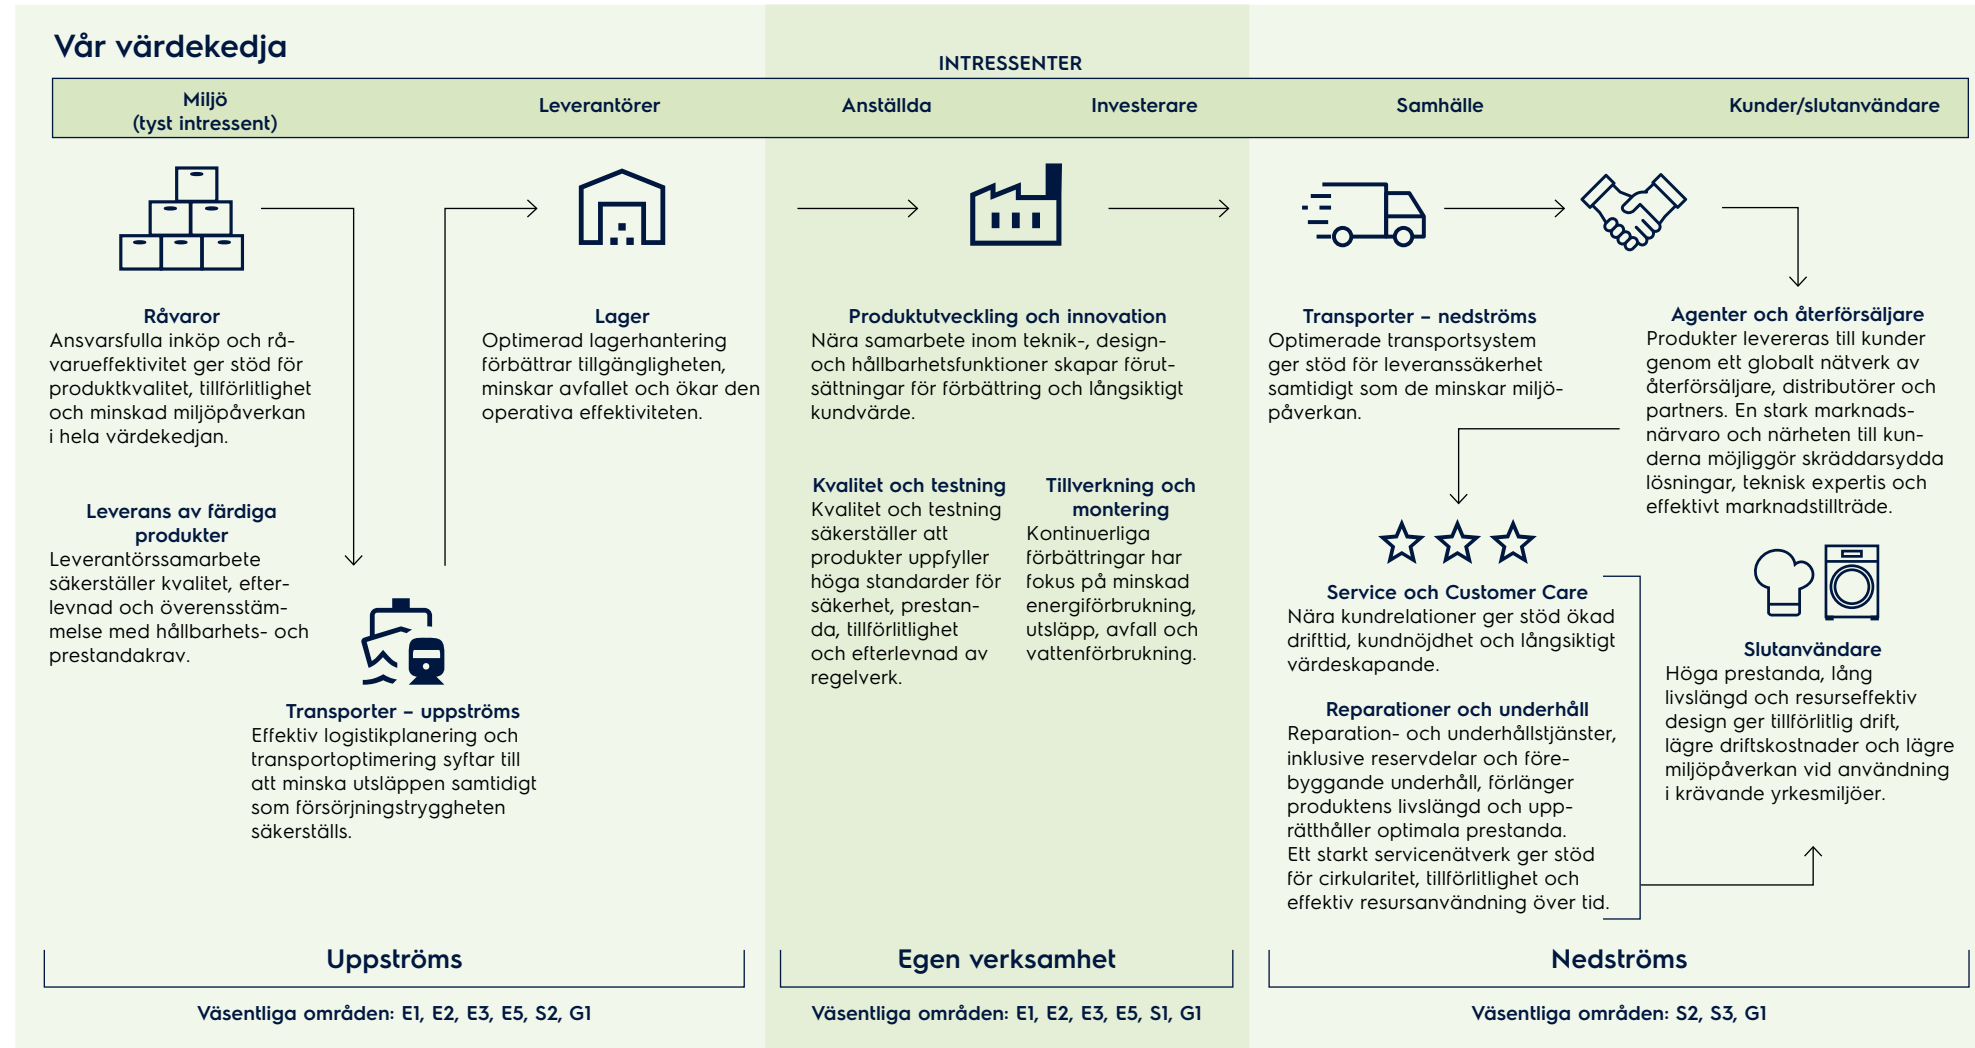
Vår värdekedja

INTRESSENTER

Miljö
(tyst intressent)

Leverantörer

Anställda

Investerare

Samhälle

Kunder/slutanvändare

Råvaror
Ansvarsfulla inköp och råvarueffektivitet ger stöd för produktkvalitet, tillförlitlighet och minskad miljöpåverkan i hela värdekedjan.

Leverans av färdiga produkter
Leverantörssamarbete säkerställer kvalitet, efterlevnad och överensstämmelse med hållbarhets- och prestandakrav.

Transporter – uppströms
Effektiv logistikplanering och transportoptimering syftar till att minska utsläppen samtidigt som försörjningstryggheten säkerställs.

Lager
Optimerad lagerhantering förbättrar tillgängligheten, minskar avfallet och ökar den operativa effektiviteten.

Produktutveckling och innovation
Nära samarbete inom teknik-, design- och hållbarhetsfunktioner skapar förutsättningar för förbättring och långsiktigt kundvärde.

Kvalitet och testning
Kvalitet och testning säkerställer att produkter uppfyller höga standarder för säkerhet, prestanda, tillförlitlighet och efterlevnad av regelverk.

Tillverkning och montering
Kontinuerliga förbättringar har fokus på minskad energiförbrukning, utsläpp, avfall och vattenförbrukning.

Transporter – nedströms
Optimerade transportsystem ger stöd för leveranssäkerhet samtidigt som de minskar miljöpåverkan.

Agenter och återförsäljare
Produkter levereras till kunder genom ett globalt nätverk av återförsäljare, distributörer och partners. En stark marknadsnärvaro och närheten till kunderna möjliggör skräddarsydda lösningar, teknisk expertis och effektivt marknadstillträde.

Service och Customer Care
Nära kundrelationer ger stöd ökad drifttid, kundnöjdhet och långsiktigt värdeskapande.

Reparationer och underhåll
Reparation- och underhållstjänster, inklusive reservdelar och förebyggande underhåll, förlänger produktens livslängd och upprätthåller optimala prestanda. Ett starkt servicenätverk ger stöd för cirkularitet, tillförlitlighet och effektiv resursanvändning över tid.

Slutanvändare
Höga prestanda, lång livslängd och resurseffektiv design ger tillförlitlig drift, lägre driftskostnader och lägre miljöpåverkan vid användning i krävande yrkesmiljöer.

Uppströms

Egen verksamhet

Nedströms

Väsentliga områden: E1, E2, E3, E5, S2, G1

Väsentliga områden: E1, E2, E3, E5, S1, G1

Väsentliga områden: S2, S3, G1